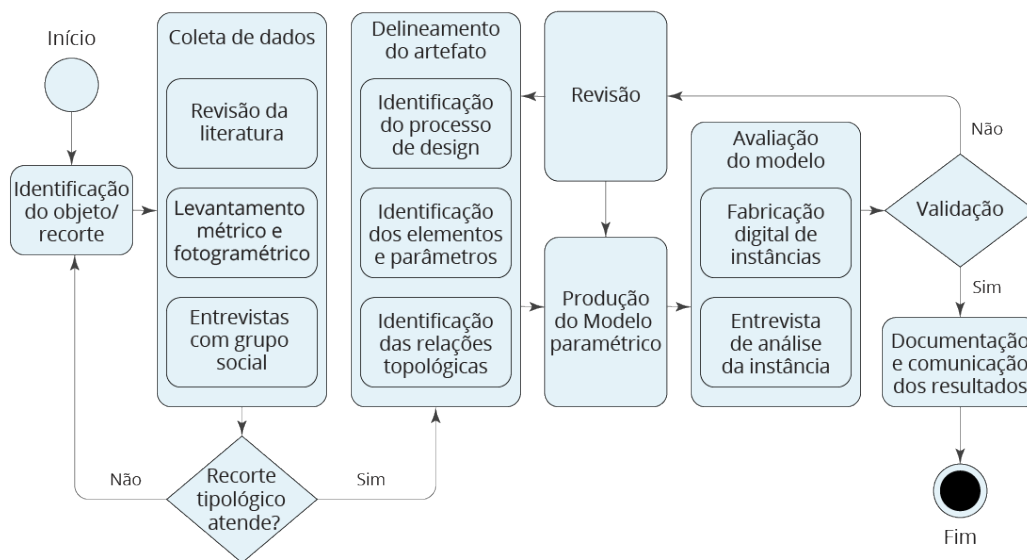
Início

Identificação do objeto/ recorte

Coleta de dados

Revisão da literatura

Levantamento métrico e fotogramétrico

Entrevistas com grupo social

Recorte tipológico atende?

Não

Sim

Delineamento do artefato

Identificação do processo de design

Identificação dos elementos e parâmetros

Identificação das relações topológicas

Revisão

Produção do Modelo paramétrico

Avaliação do modelo

Fabricação digital de instâncias

Entrevista de análise da instância

Validação

Não

Sim

Documentação e comunicação dos resultados

Fim